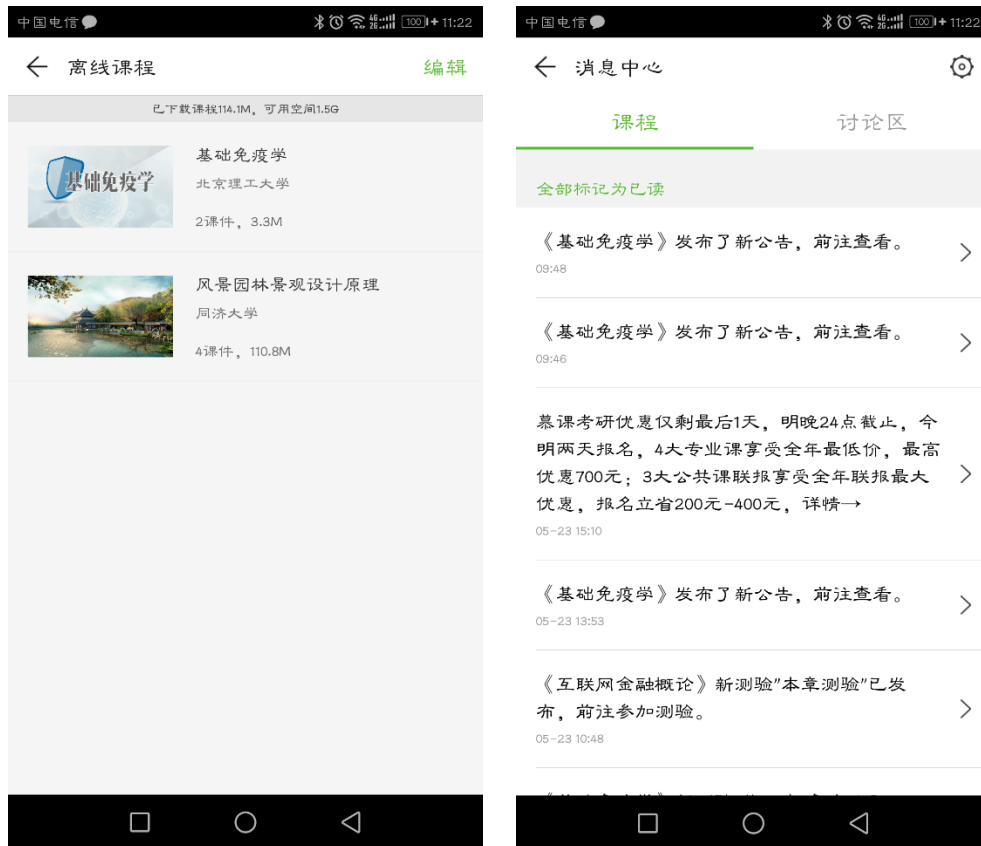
中国电信 100 11:22

离线课程 编辑

已下载课程114.1M，可用空间1.5G

基础免疫学

基础免疫学
北京理工大学
2课件，3.3M

风景园林景观设计原理
同济大学
4课件，110.8M

中国电信 100 11:22

消息中心

课程 讨论区

全部标记为已读

《基础免疫学》发布了新公告，前往查看。
09:48

《基础免疫学》发布了新公告，前往查看。
09:46

慕课考研优惠仅剩最后1天，明晚24点截止，今明两天报名，4大专业课享受全年最低价，最高优惠700元；3大公共课联报享受全年联报最大优惠，报名立省200元-400元，详情→
05-23 15:10

《基础免疫学》发布了新公告，前往查看。
05-23 13:53

《互联网金融概论》新测验"本章测验"已发布，前往参加测验。
05-23 10:48

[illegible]